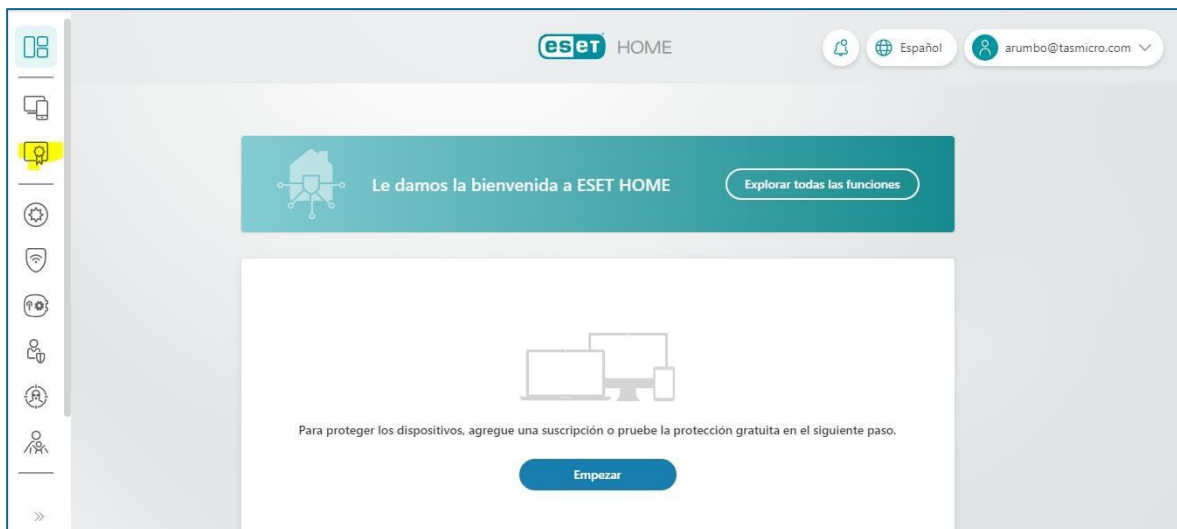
eset HOME

Español

arumbo@tasmicro.com

Le damos la bienvenida a ESET HOME

Explorar todas las funciones

Para proteger los dispositivos, agregue una suscripción o pruebe la protección gratuita en el siguiente paso.

Empezar

»